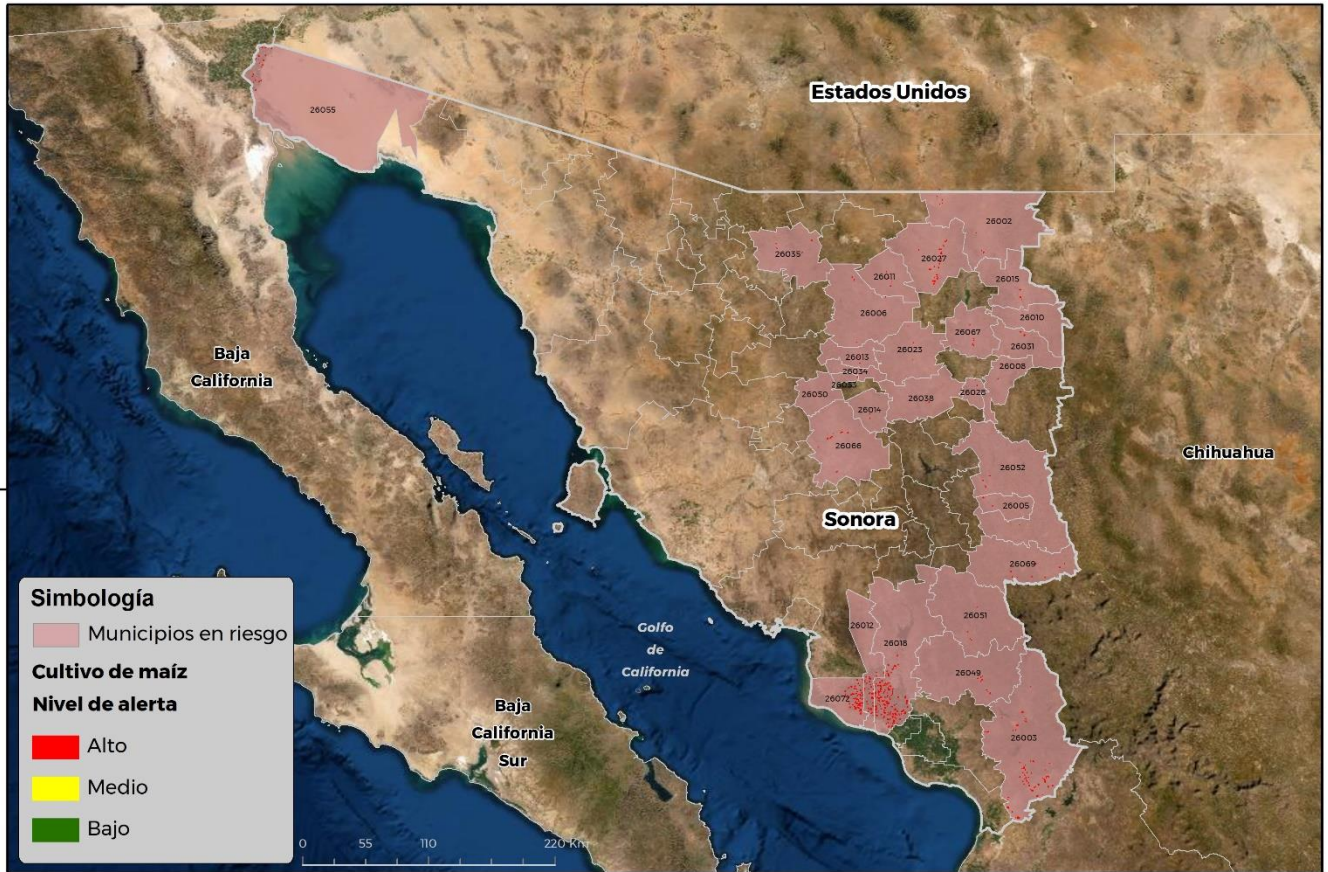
Estados Unidos

26055

26002
26035
26027
26011
26015
26006
26010
26067
26031
26013
26023
26034
26008
26033
26050
26038
26028
26014
26066
26052
26005
26069
26051
26012
26018
26049
26072
26003

Baja California

Chihuahua

Sonora

Golfo de California

Baja California Sur

Simbología
Municipios en riesgo
Cultivo de maíz
Nivel de alerta
Alto
Medio
Bajo

0 55 110 220 Km